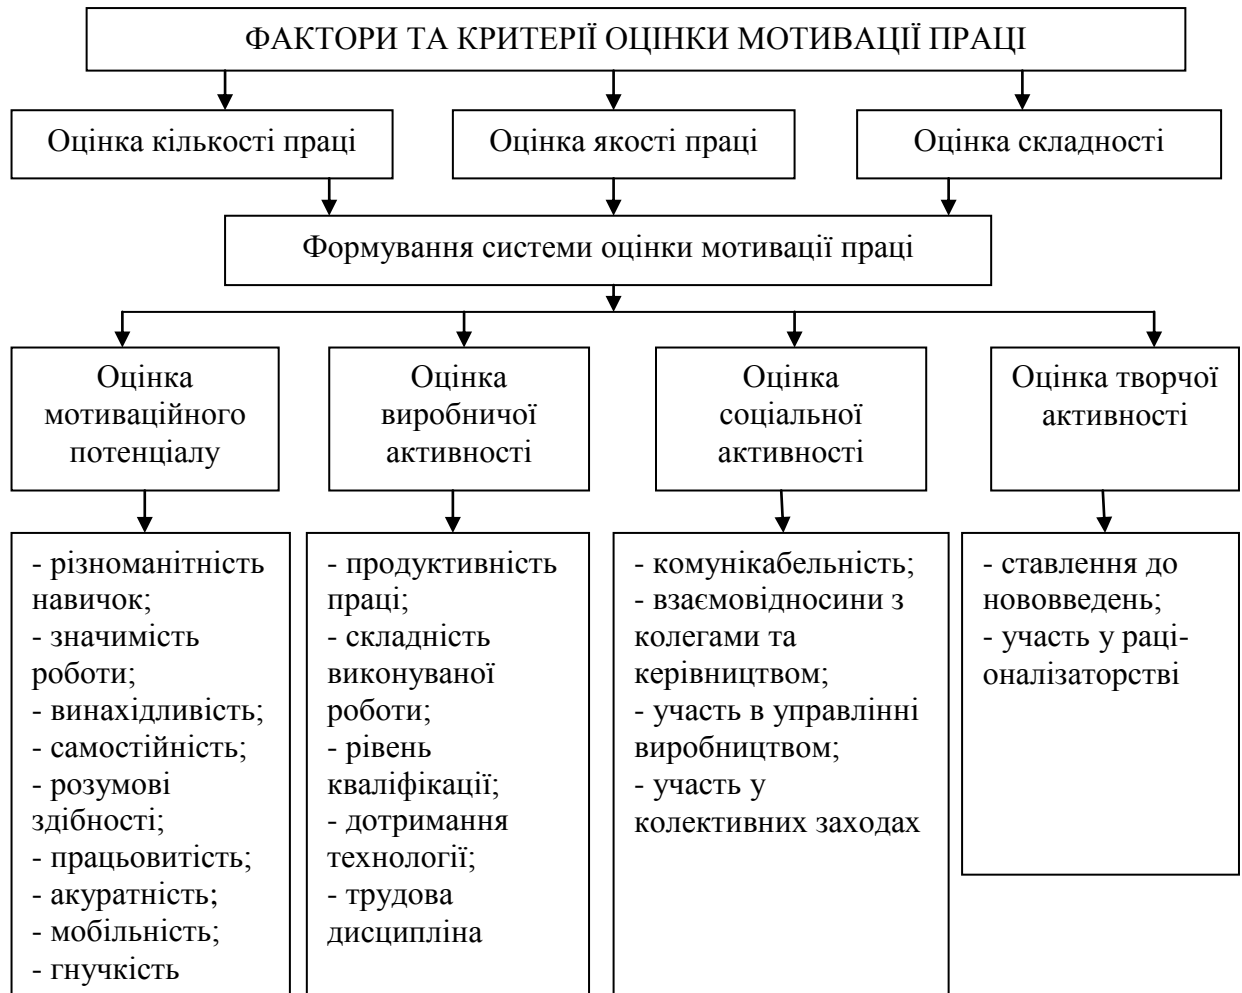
ФАКТОРИ ТА КРИТЕРІЇ ОЦІНКИ МОТИВАЦІЇ ПРАЦІ

Оцінка кількості праці

Оцінка якості праці

Оцінка складності

Формування системи оцінки мотивації праці

Оцінка мотиваційного потенціалу

- різноманітність навичок;
- значимість роботи;
- винахідливість;
- самостійність;
- розумові здібності;
- працьовитість;
- акуратність;
- мобільність;
- гнучкість

Оцінка виробничої активності

- продуктивність праці;
- складність виконуваної роботи;
- рівень кваліфікації;
- дотримання технології;
- трудова дисципліна

Оцінка соціальної активності

- комунікабельність;
- взаємовідносини з колегами та керівництвом;
- участь в управлінні виробництвом;
- участь у колективних заходах

Оцінка творчої активності

- ставлення до нововведень;
- участь у раціоналізаторстві